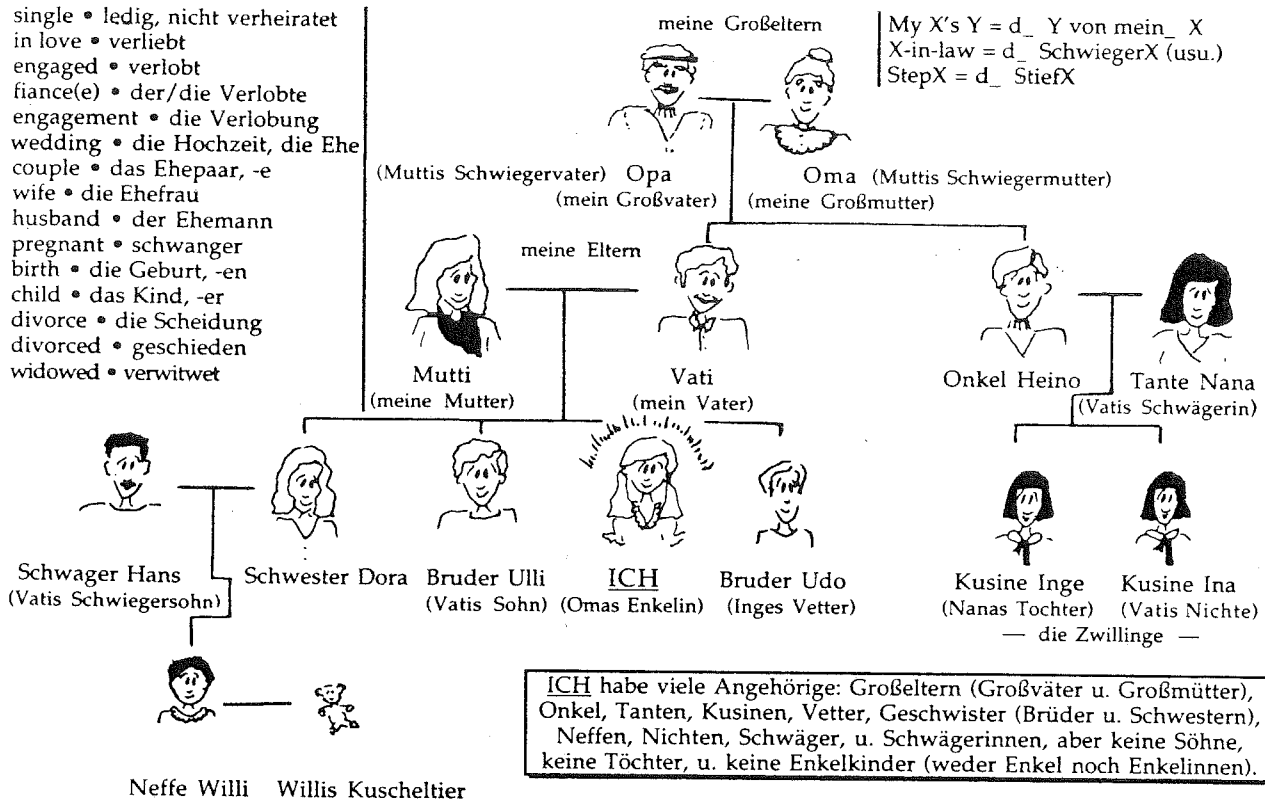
single • ledig, nicht verheiratet
in love • verliebt
engaged • verlobt
fiance(e) • der/die Verlobte
engagement • die Verlobung
wedding • die Hochzeit, die Ehe
couple • das Ehepaar, -e
wife • die Ehefrau
husband • der Ehemann
pregnant • schwanger
birth • die Geburt, -en
child • das Kind, -er
divorce • die Scheidung
divorced • geschieden
widowed • verwitwet

meine Großeltern

My X's Y = d_ Y von mein_ X
X-in-law = d_ SchwiegerX (usu.)
StepX = d_ StiefX

(Muttis Schwiegervater) Opa (mein Großvater)

Oma (Muttis Schwiegermutter) (meine Großmutter)

meine Eltern

Mutti (meine Mutter)

Vati (mein Vater)

Onkel Heino

Tante Nana (Vatis Schwägerin)

Schwager Hans (Vatis Schwiegersohn)

Schwester Dora

Bruder Ulli (Vatis Sohn)

ICH (Omas Enkelin)

Bruder Udo (Inges Vetter)

Kusine Inge (Nanas Tochter)

Kusine Ina (Vatis Nichte)

— die Zwillinge —

Neffe Willi

Willis Kuscheltier

ICH habe viele Angehörige: Großeltern (Großväter u. Großmütter), Onkel, Tanten, Kusinen, Vetter, Geschwister (Brüder u. Schwestern), Neffen, Nichten, Schwäger, u. Schwägerinnen, aber keine Söhne, keine Töchter, u. keine Enkelkinder (weder Enkel noch Enkelinnen).